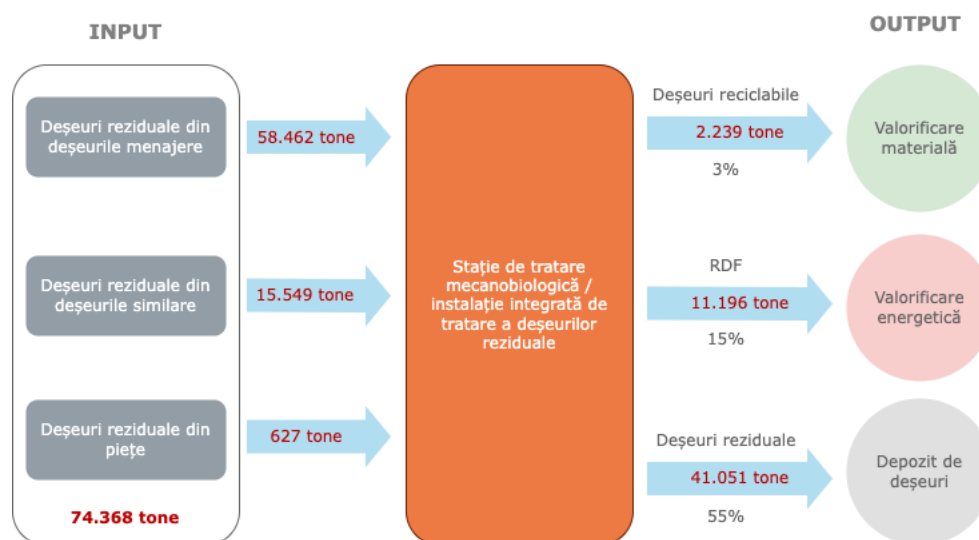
INPUT

OUTPUT

Deşeuri reziduale din deşeurile menajere

58.462 tone

Deşeuri reziduale din deşeurile similare

15.549 tone

Deşeuri reziduale din pieţe

627 tone

74.368 tone

Staţie de tratare mecanobiologică / instalaţie integrată de tratare a deşeurilor reziduale

Deşeuri reciclabile

2.239 tone

3%

Valorificare materială

RDF

11.196 tone

15%

Valorificare energetică

Deşeuri reziduale

41.051 tone

55%

Depozit de deşeuri